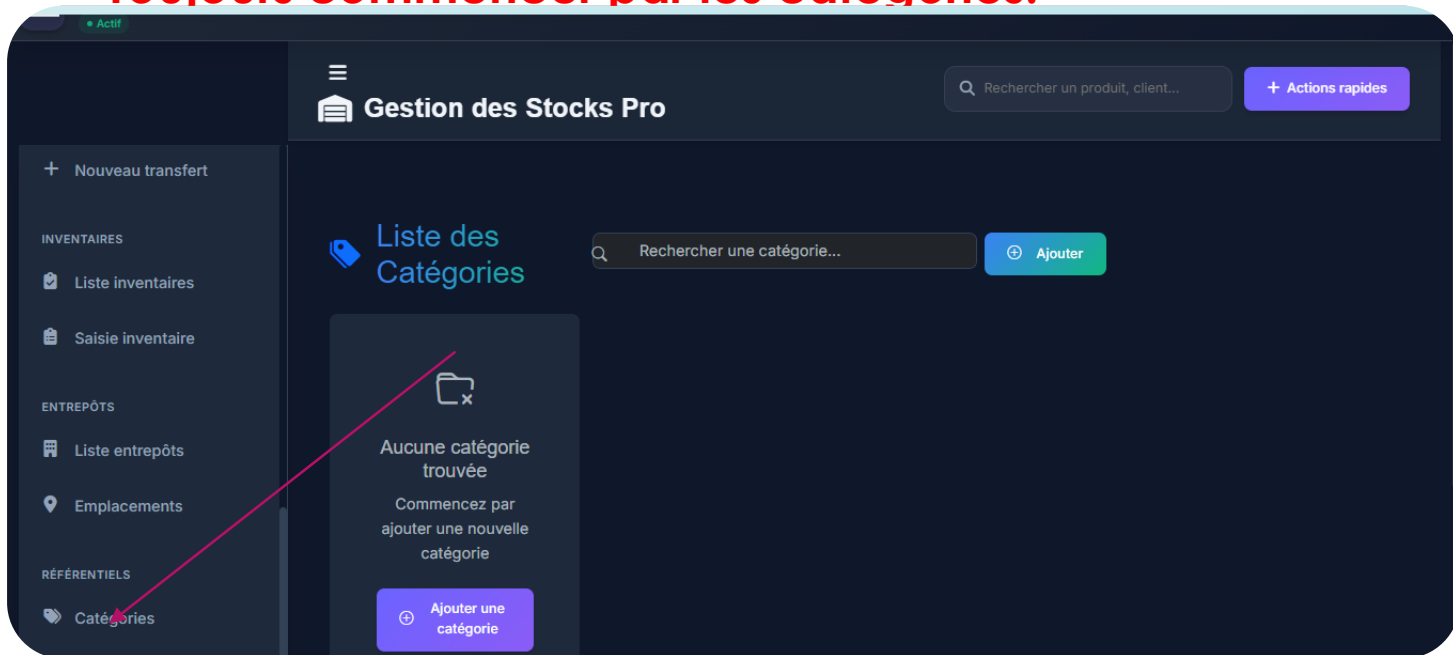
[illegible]

Actif

Gestion des Stocks Pro

Rechercher un produit, client...

+ Actions rapides

+ Nouveau transfert

INVENTAIRES

Liste inventaires

Saisie inventaire

ENTREPÔTS

Liste entrepôts

Emplacements

RÉFÉRENTIELS

Catégories

Liste des Catégories

Rechercher une catégorie...

Ajouter

Aucune catégorie trouvée

Commencez par ajouter une nouvelle catégorie

Ajouter une catégorie